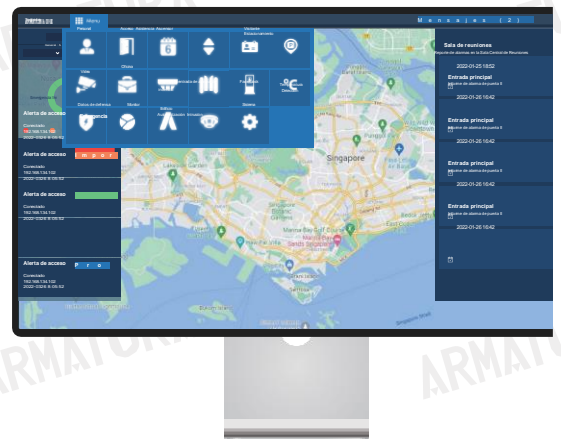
Menu
Personal
Acceso
Asistencia
Ascensor
Visitante
Estacionamiento
Vista
Oficina
Alarma de intrusión
Puerta
Entrada
Zona de defensa
Monitor
Consumo
Sistema
Emergencia
Edificio
Mensajes (2)
Sala de reuniones
Registro de alarmas en la Zona Central de Reuniones
2022-01-25 18:52
Entrada principal
Registro de alarma de puerta 8
2022-01-26 16:42
Entrada principal
Registro de alarma de puerta 8
2022-01-26 16:42
Entrada principal
Registro de alarma de puerta 8
2022-01-26 16:42
Entrada principal
Registro de alarma de puerta 8
2022-01-26 16:42
Alerta de acceso
Conectado
192.168.134.102
2022-03/26 8:05:52
Alerta de acceso
Conectado
192.168.134.102
2022-03/26 8:05:52
Alerta de acceso
Conectado
192.168.134.102
2022-03/26 8:05:52
Alerta de acceso
Conectado
192.168.134.102
2022-03/26 8:05:52
Singapore
Marina Bay Golf Course
Gardens by the Bay
Singapore Botanic Gardens
ARMATURA
ARMATURA
ARMATURA